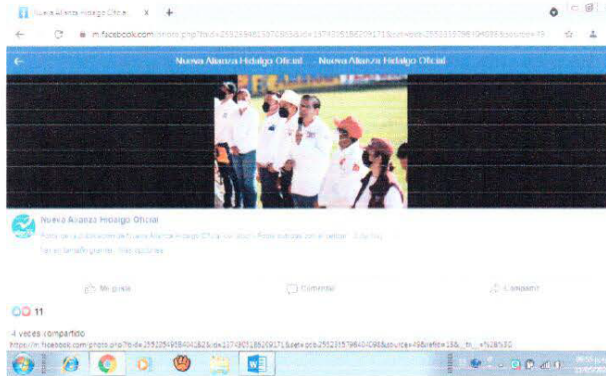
Nueva Alianza Hidalgo Oficial ×

m.facebook.com/photo.php?fbid=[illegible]

Nueva Alianza Hidalgo Oficial · Nueva Alianza Hidalgo Oficial

Nueva Alianza Hidalgo Oficial

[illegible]

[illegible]

Me gusta

Comentar

Compartir

11

4 veces compartido

https://m.facebook.com/photo.php?fbid=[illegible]